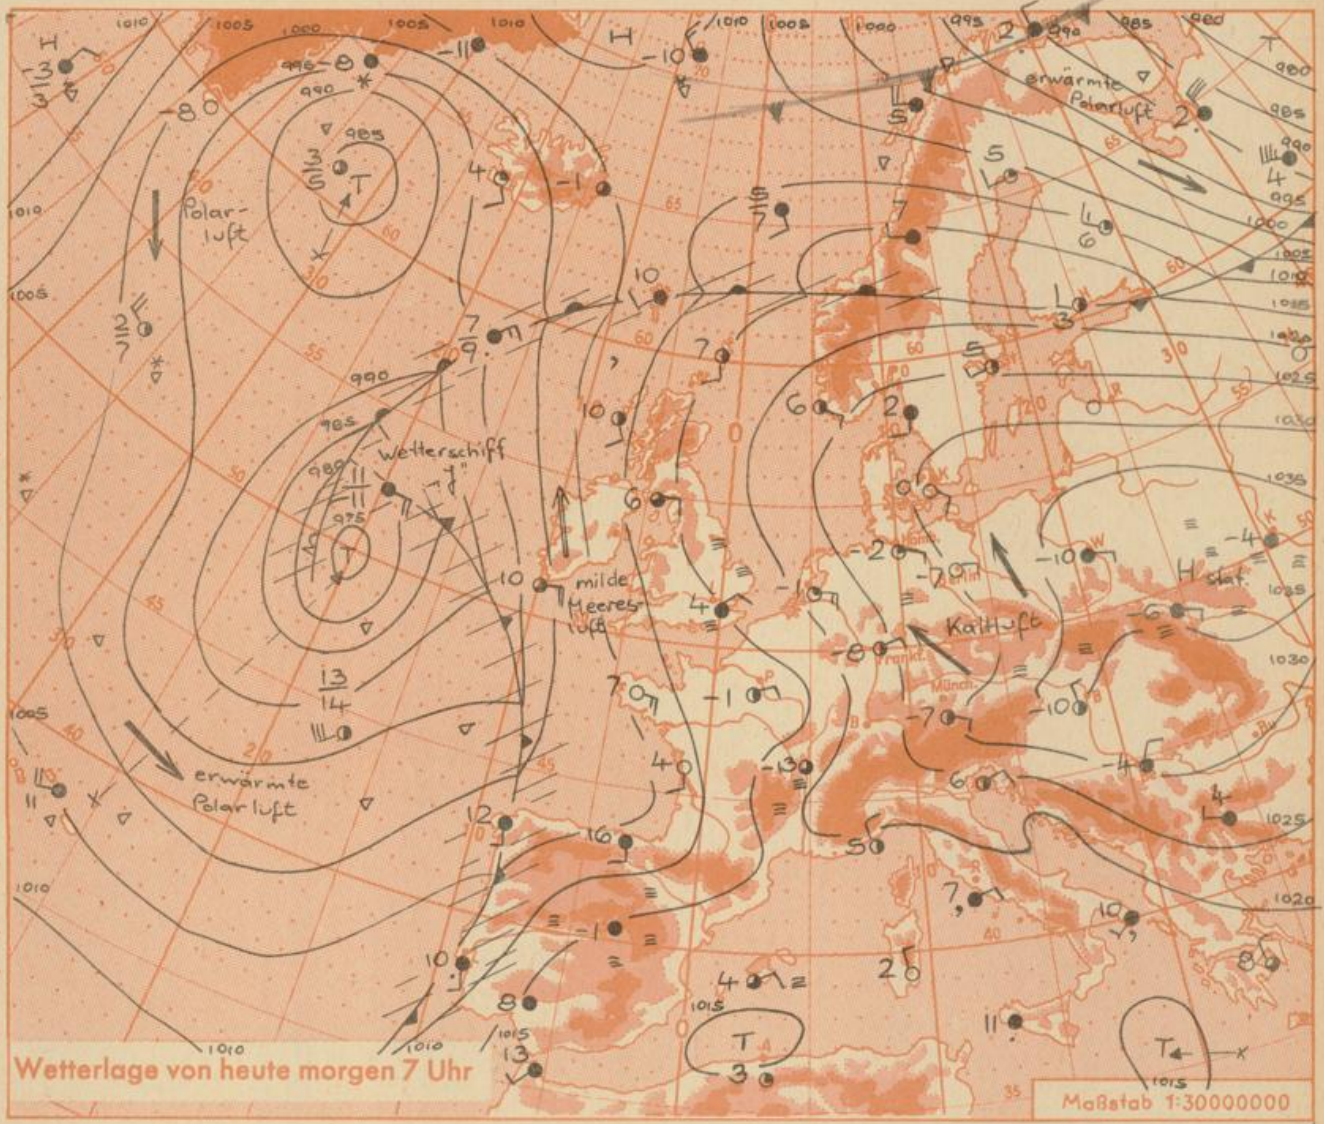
H
-3
3
1010
1005
1000
1005
1010
-11
H
-10
1010
1005
1000
995
990
985
980
T
995
-8
-8
990
985
3
5
T
erwärmte Polarluft
2
980
985
990
4
995
1000
Polarluft
1010
4
-1
5
7
5
1
6
7
1005
2
7
10
10
L
3
1005
1010
1015
1020
1025
1030
1035
7
9
990
7
5
985
Wetterschiff „J"
10
6
2
980
11
11
975
T
6
0
-2
-7
-10
-4
H stat.
milde Meeresluft
10
4
-1
Kaltluft
-6
-8
6
13
14
7
-1
-10
1030
erwärmte Polarluft
11
11
4
-13
-7
-4
6
4
1025
12
16
5
1005
1010
7
10
1020
-1
2
8
10
8
4
1015
T
13
3
11
1010
1010
1015
T
1015
Wetterlage von heute morgen 7 Uhr
Maßstab 1:30000000